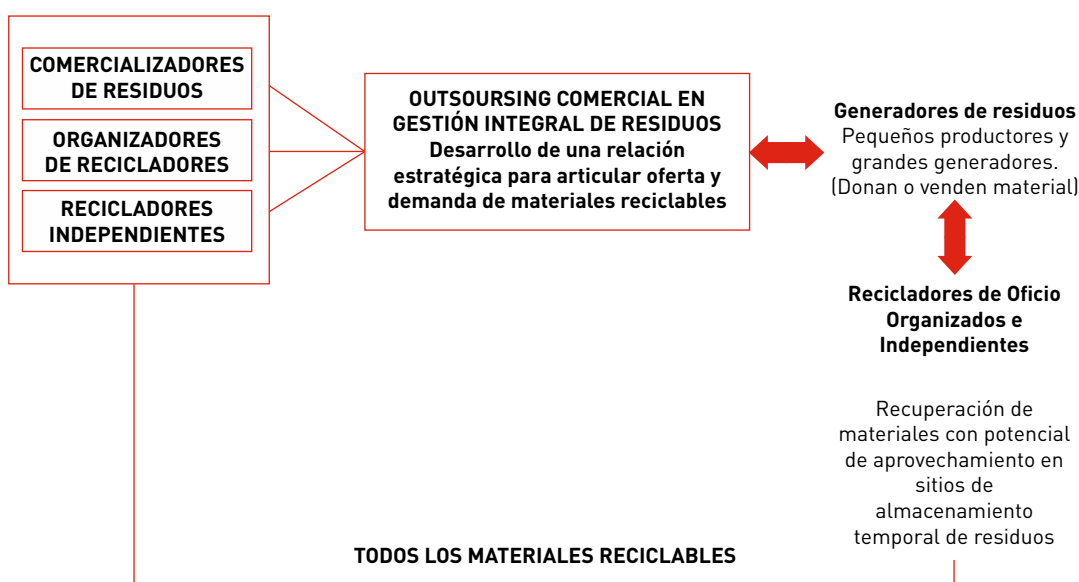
COMERCIALIZADORES DE RESIDUOS

ORGANIZADORES DE RECICLADORES

RECICLADORES INDEPENDIENTES

OUTSOURSING COMERCIAL EN GESTIÓN INTEGRAL DE RESIDUOS
Desarrollo de una relación estratégica para articular oferta y demanda de materiales reciclables

Generadores de residuos
Pequeños productores y grandes generadores. (Donan o venden material)

Recicladores de Oficio Organizados e Independientes

Recuperación de materiales con potencial de aprovechamiento en sitios de almacenamiento temporal de residuos

TODOS LOS MATERIALES RECICLABLES